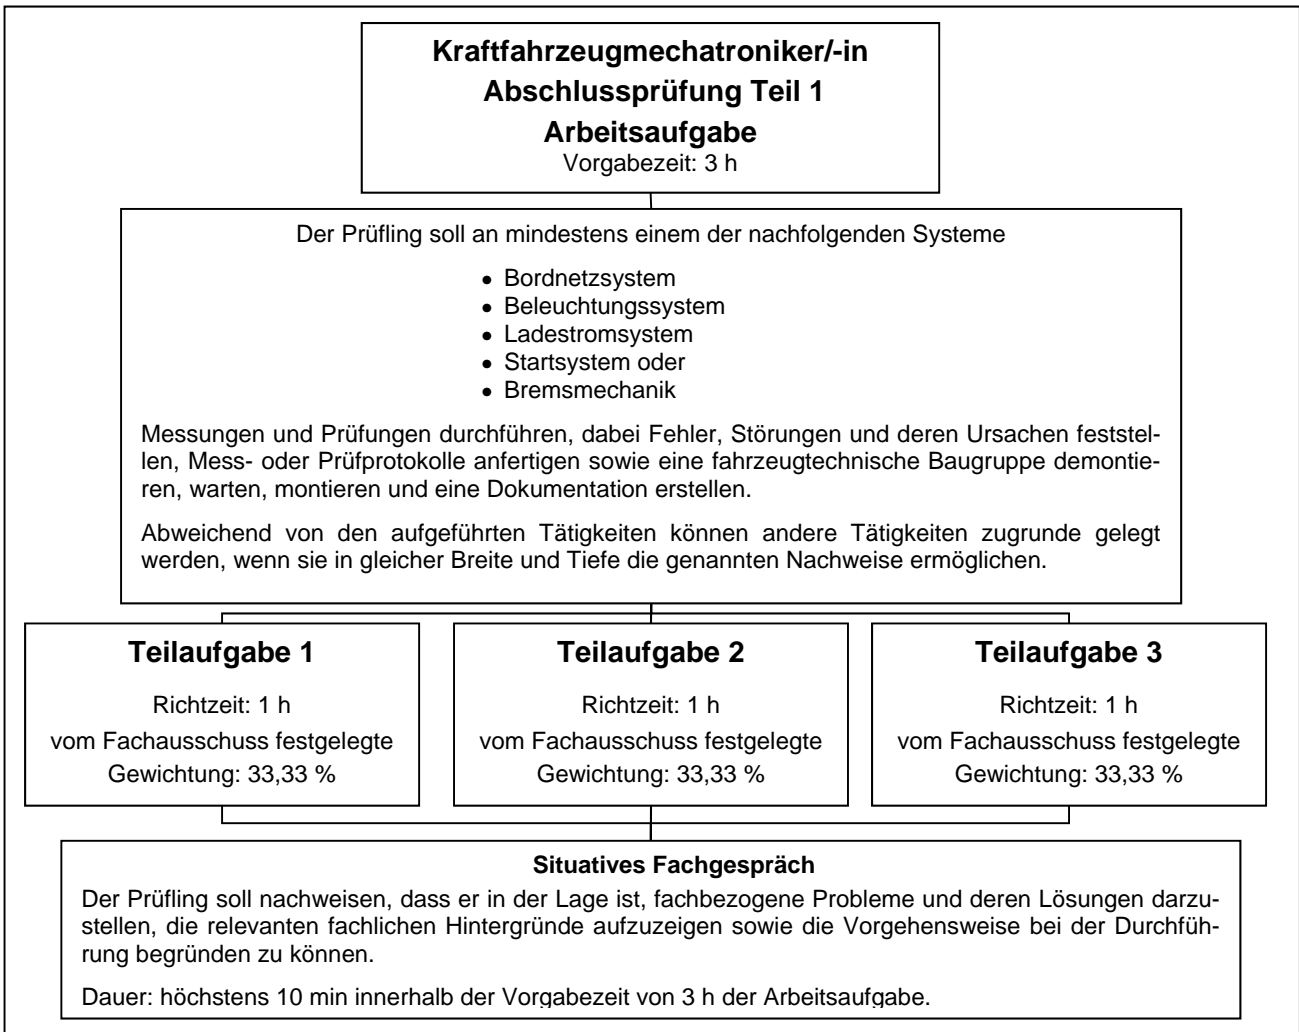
Kraftfahrzeugmechatroniker/-in
Abschlussprüfung Teil 1
Arbeitsaufgabe
Vorgabezeit: 3 h

Der Prüfling soll an mindestens einem der nachfolgenden Systeme

- Bordnetzsystem
- Beleuchtungssystem
- Ladestromsystem
- Startsystem oder
- Bremsmechanik

Messungen und Prüfungen durchführen, dabei Fehler, Störungen und deren Ursachen feststellen, Mess- oder Prüfprotokolle anfertigen sowie eine fahrzeugtechnische Baugruppe demontieren, warten, montieren und eine Dokumentation erstellen.

Abweichend von den aufgeführten Tätigkeiten können andere Tätigkeiten zugrunde gelegt werden, wenn sie in gleicher Breite und Tiefe die genannten Nachweise ermöglichen.

Teilaufgabe 1
Richtzeit: 1 h
vom Fachausschuss festgelegte
Gewichtung: 33,33 %

Teilaufgabe 2
Richtzeit: 1 h
vom Fachausschuss festgelegte
Gewichtung: 33,33 %

Teilaufgabe 3
Richtzeit: 1 h
vom Fachausschuss festgelegte
Gewichtung: 33,33 %

Situatives Fachgespräch
Der Prüfling soll nachweisen, dass er in der Lage ist, fachbezogene Probleme und deren Lösungen darzustellen, die relevanten fachlichen Hintergründe aufzuzeigen sowie die Vorgehensweise bei der Durchführung begründen zu können.

Dauer: höchstens 10 min innerhalb der Vorgabezeit von 3 h der Arbeitsaufgabe.